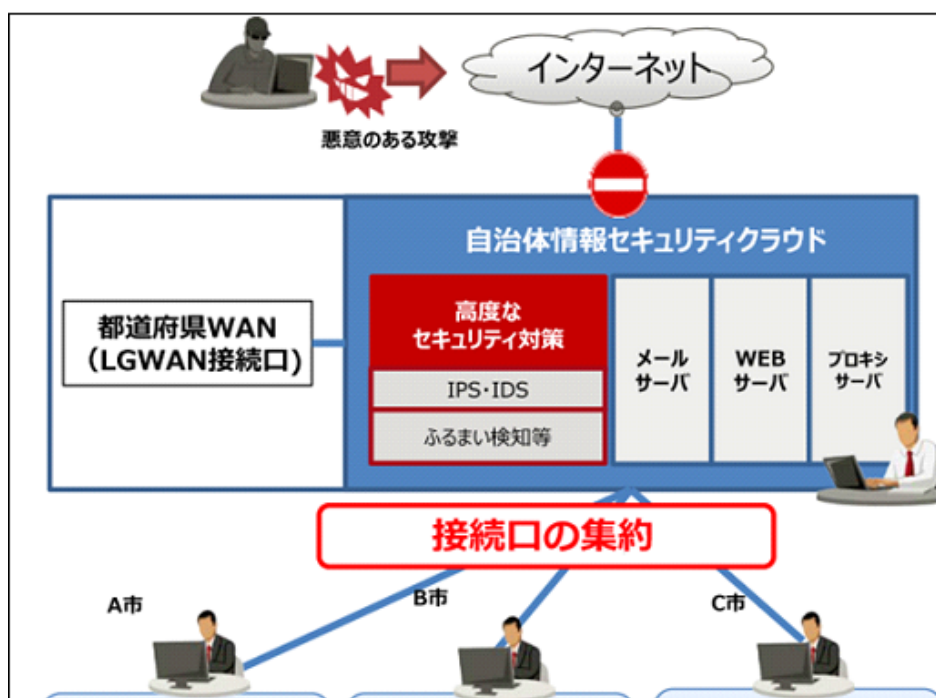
インターネット

悪意のある攻撃

自治体情報セキュリティクラウド

都道府県WAN
(LGWAN接続口)

高度な
セキュリティ対策

IPS・IDS

ふるまい検知等

メール
サーバ

WEB
サーバ

プロキシ
サーバ

接続口の集約

A市

B市

C市